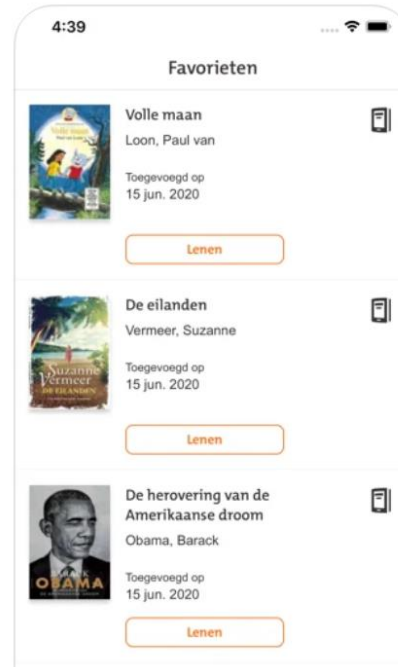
4:39

Favorieten

Volle maan
Loon, Paul van
Toegevoegd op
15 jun. 2020
Lenen

Suzanne Vermeer
DE EILANDEN

De eilanden
Vermeer, Suzanne
Toegevoegd op
15 jun. 2020
Lenen

OBAMA

De herovering van de Amerikaanse droom
Obama, Barack
Toegevoegd op
15 jun. 2020
Lenen